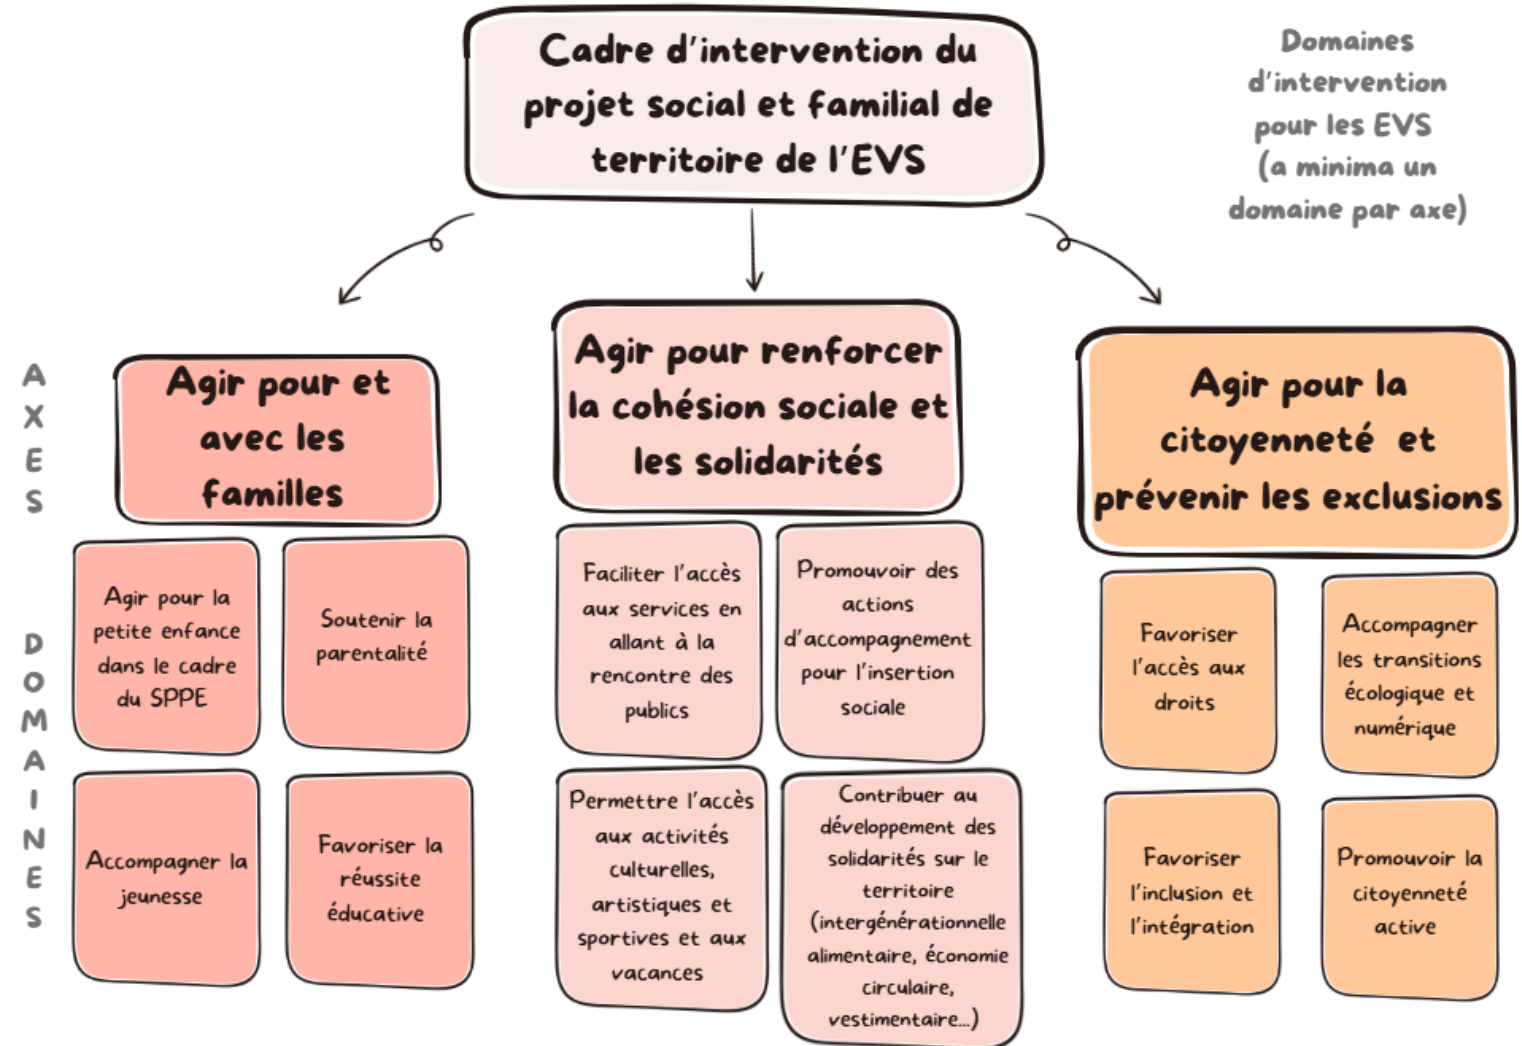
Cadre d'intervention du projet social et familial de territoire de l'EVS

Domaines d'intervention pour les EVS (a minima un domaine par axe)

AXES

Agir pour et avec les familles

Agir pour renforcer la cohésion sociale et les solidarités

Agir pour la citoyenneté et prévenir les exclusions

DOMAINES

Agir pour la petite enfance dans le cadre du SPPE

Soutenir la parentalité

Accompagner la jeunesse

Favoriser la réussite éducative

Faciliter l'accès aux services en allant à la rencontre des publics

Promouvoir des actions d'accompagnement pour l'insertion sociale

Permettre l'accès aux activités culturelles, artistiques et sportives et aux vacances

Contribuer au développement des solidarités sur le territoire (intergénérationnelle alimentaire, économie circulaire, vestimentaire...)

Favoriser l'accès aux droits

Accompagner les transitions écologique et numérique

Favoriser l'inclusion et l'intégration

Promouvoir la citoyenneté active